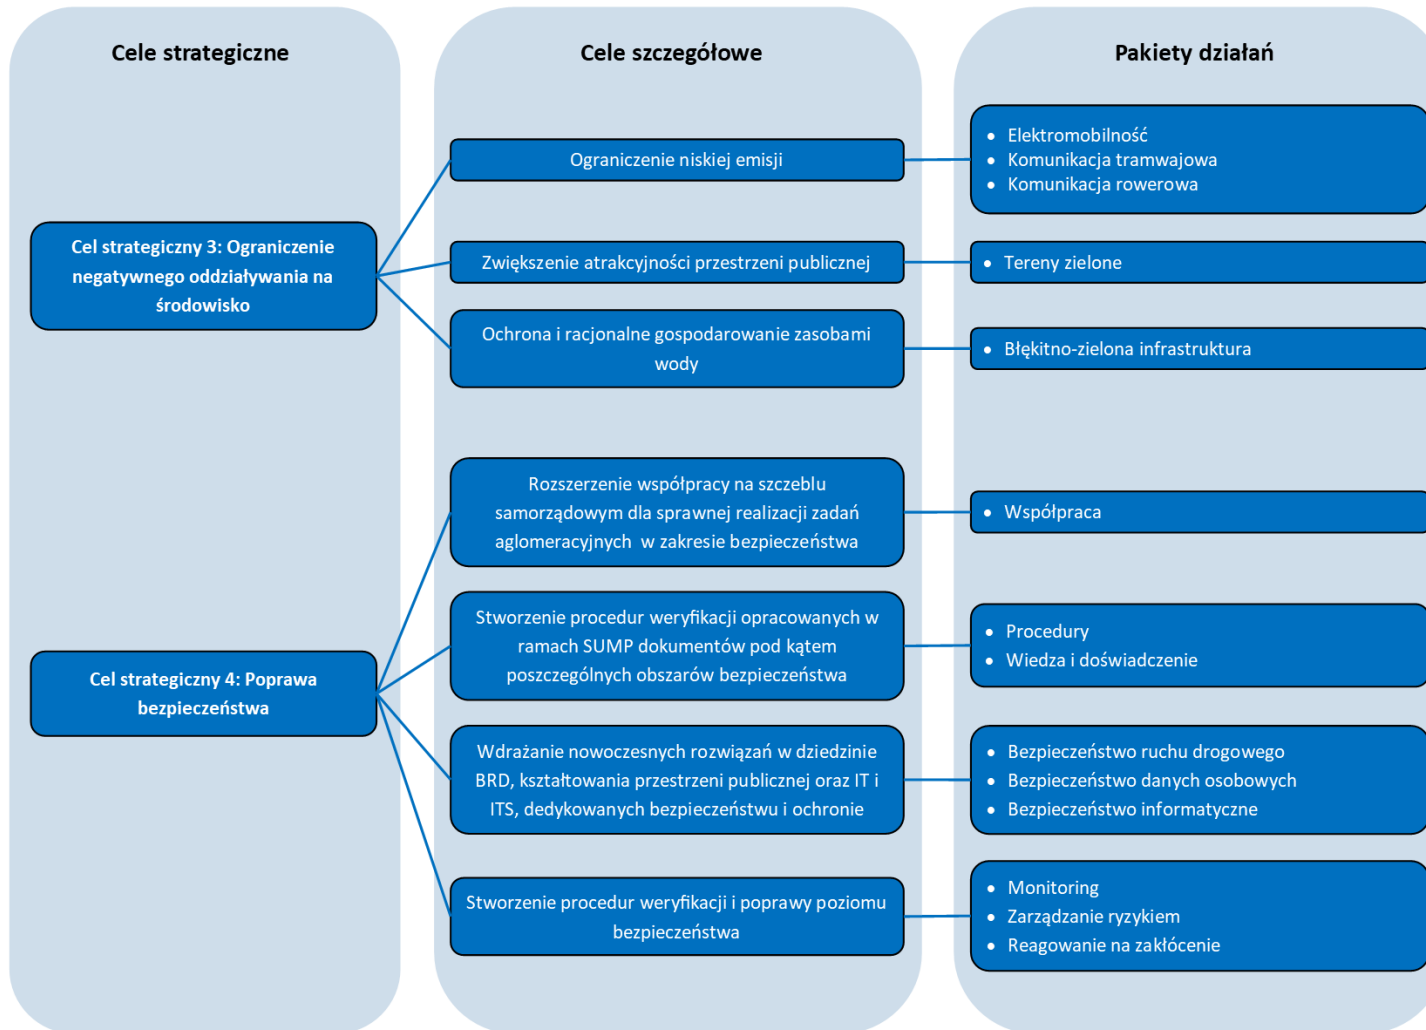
Cele strategiczne

Cele szczegółowe

Pakiety działań

Cel strategiczny 3: Ograniczenie negatywnego oddziaływania na środowisko

Ograniczenie niskiej emisji

- Elektromobilność
- Komunikacja tramwajowa
- Komunikacja rowerowa

Zwiększenie atrakcyjności przestrzeni publicznej

- Tereny zielone

Ochrona i racjonalne gospodarowanie zasobami wody

- Błękitno-zielona infrastruktura

Cel strategiczny 4: Poprawa bezpieczeństwa

Rozszerzenie współpracy na szczeblu samorządowym dla sprawnej realizacji zadań aglomeracyjnych w zakresie bezpieczeństwa

- Współpraca

Stworzenie procedur weryfikacji opracowanych w ramach SUMP dokumentów pod kątem poszczególnych obszarów bezpieczeństwa

- Procedury
- Wiedza i doświadczenie

Wdrażanie nowoczesnych rozwiązań w dziedzinie BRD, kształtowania przestrzeni publicznej oraz IT i ITS, dedykowanych bezpieczeństwu i ochronie

- Bezpieczeństwo ruchu drogowego
- Bezpieczeństwo danych osobowych
- Bezpieczeństwo informatyczne

Stworzenie procedur weryfikacji i poprawy poziomu bezpieczeństwa

- Monitoring
- Zarządzanie ryzykiem
- Reagowanie na zakłócenie